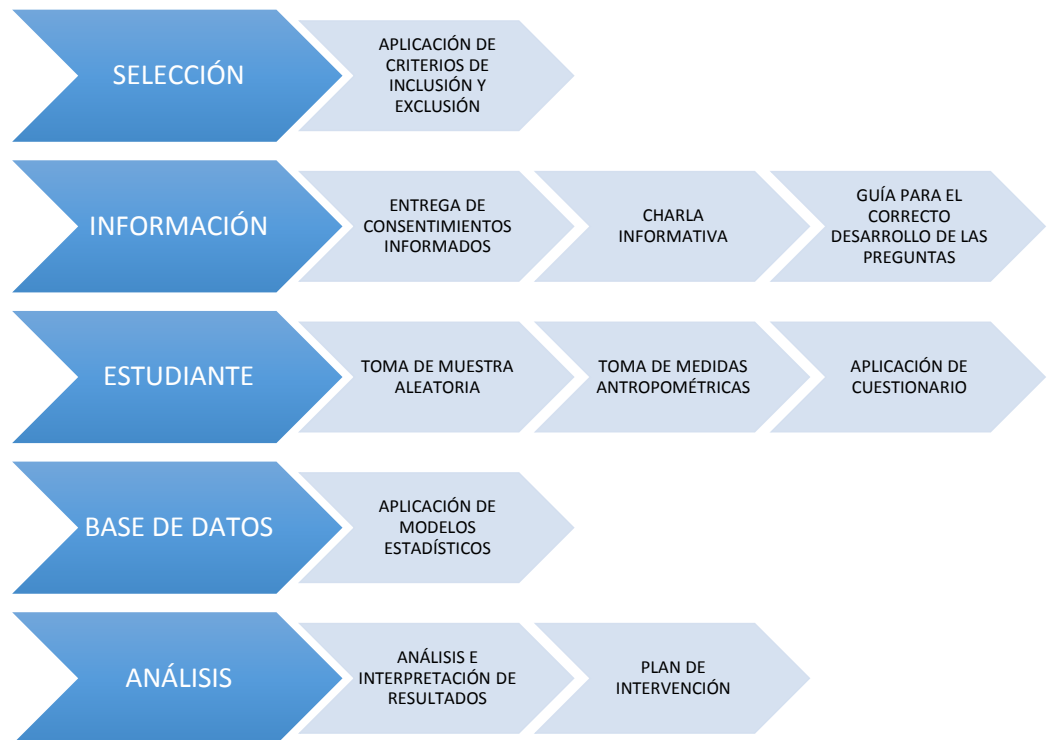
SELECCIÓN
APLICACIÓN DE CRITERIOS DE INCLUSIÓN Y EXCLUSIÓN

INFORMACIÓN
ENTREGA DE CONSENTIMIENTOS INFORMADOS
CHARLA INFORMATIVA
GUÍA PARA EL CORRECTO DESARROLLO DE LAS PREGUNTAS

ESTUDIANTE
TOMA DE MUESTRA ALEATORIA
TOMA DE MEDIDAS ANTROPOMÉTRICAS
APLICACIÓN DE CUESTIONARIO

BASE DE DATOS
APLICACIÓN DE MODELOS ESTADÍSTICOS

ANÁLISIS
ANÁLISIS E INTERPRETACIÓN DE RESULTADOS
PLAN DE INTERVENCIÓN